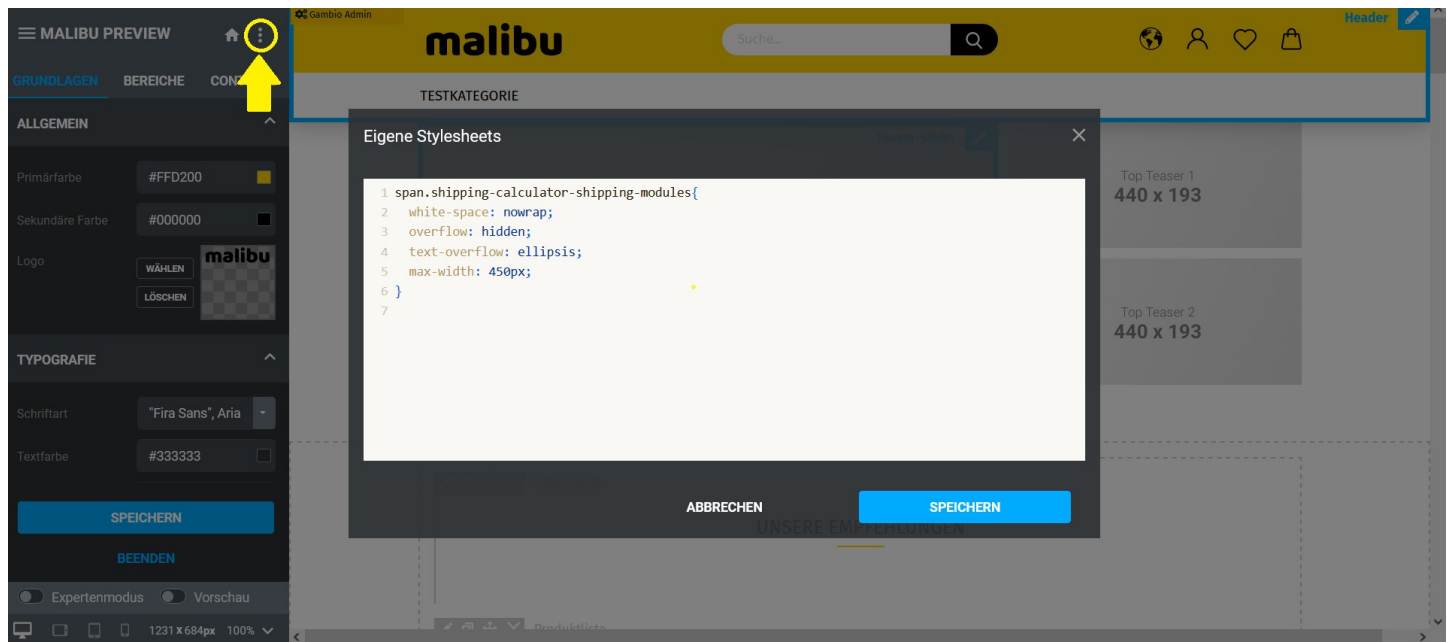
MALIBU PREVIEW

GRUNDLAGEN BEREICHE CON

ALLGEMEIN

Primärfarbe #FFD200

Sekundäre Farbe #000000

Logo WÄHLEN LÖSCHEN malibu

TYPOGRAFIE

Schriftart "Fira Sans", Aria

Textfarbe #333333

SPEICHERN

BEENDEN

Expertenmodus Vorschau

1231 X 684px 100%

Gambio Admin

malibu

Suche...

Header

TESTKATEGORIE

Top Teaser 1
440 x 193

Top Teaser 2
440 x 193

UNSERE EMPFEHLUNGEN

Produktliste

Eigene Stylesheets

1 span.shipping-calculator-shipping-modules{
2 white-space: nowrap;
3 overflow: hidden;
4 text-overflow: ellipsis;
5 max-width: 450px;
6 }
7

ABBRECHEN SPEICHERN